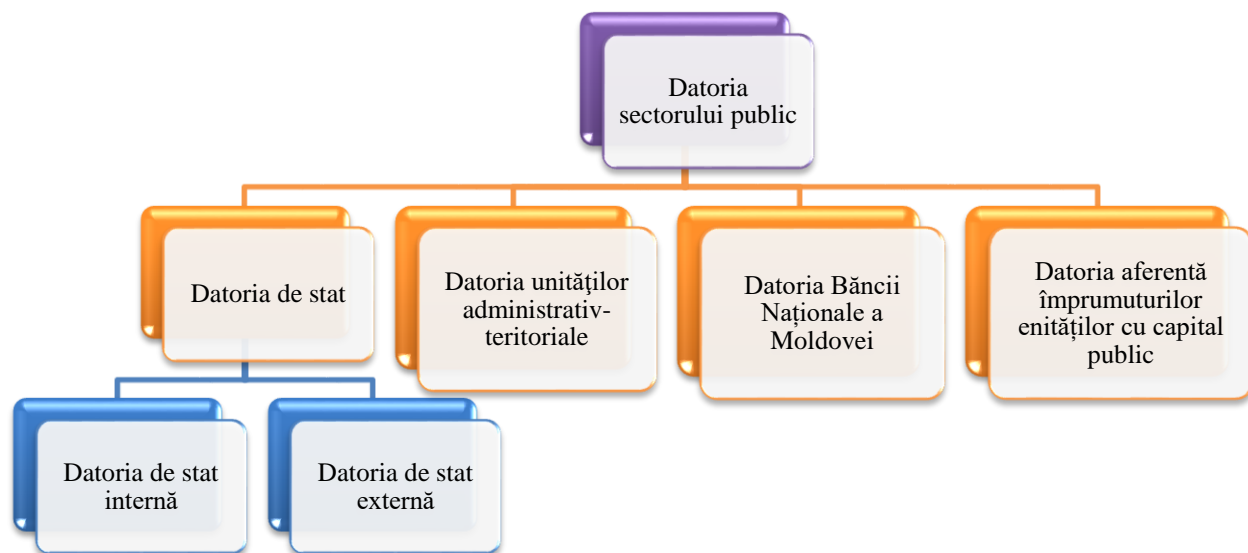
Datoria sectorului public

Datoria de stat

Datoria unităţilor administrativ-teritoriale

Datoria Băncii Naţionale a Moldovei

Datoria aferentă împrumuturilor enităţilor cu capital public

Datoria de stat internă

Datoria de stat externă